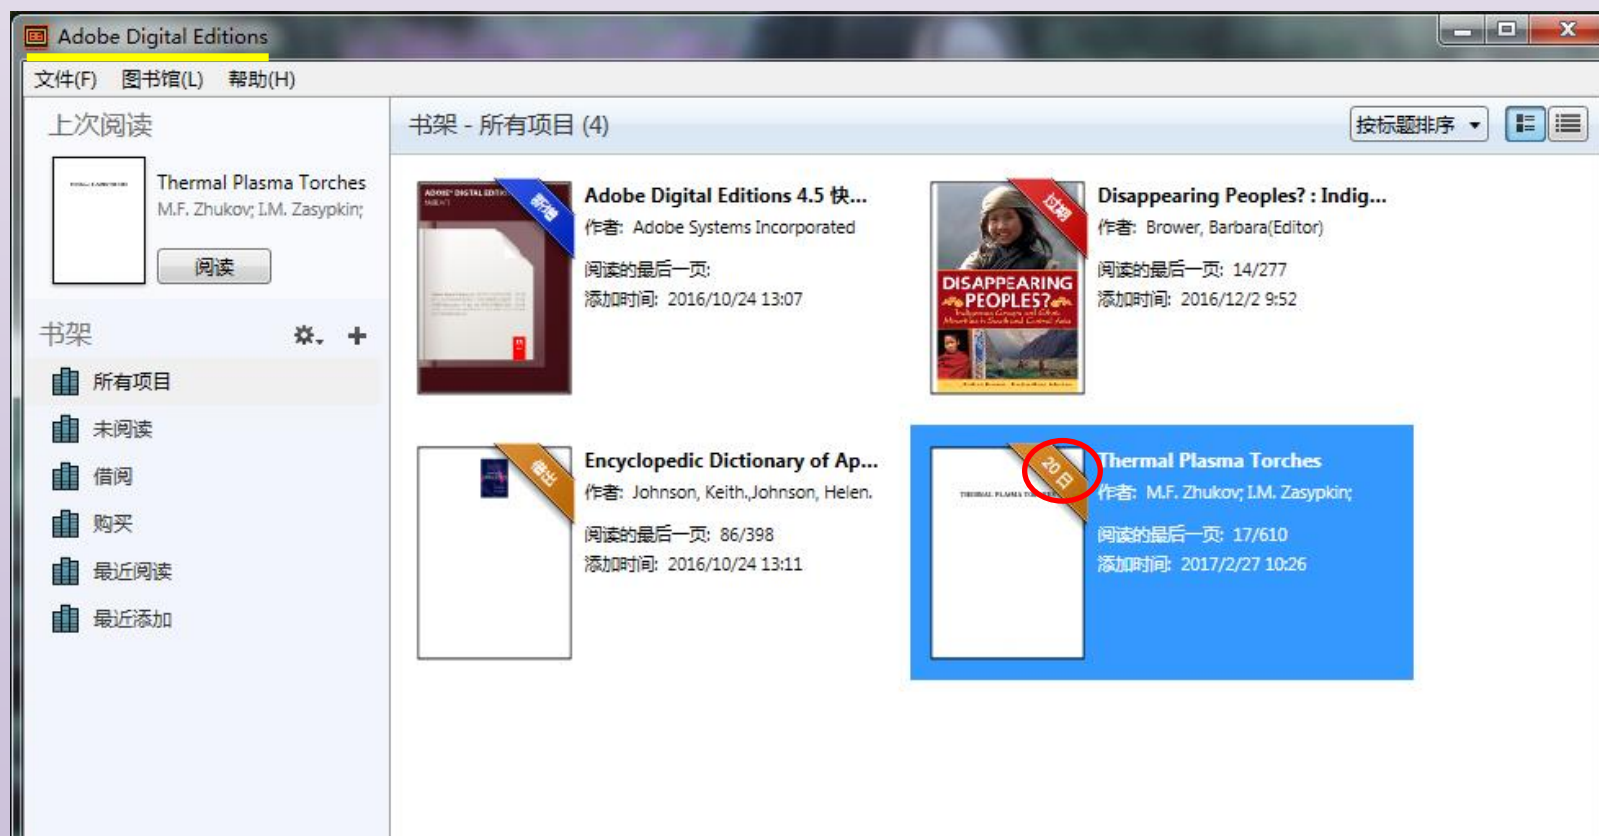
Adobe Digital Editions

文件(F) 图书馆(L) 帮助(H)

上次阅读

Thermal Plasma Torches
M.F. Zhukov; I.M. Zasypkin;
阅读

书架

所有项目
未阅读
借阅
购买
最近阅读
最近添加

书架 - 所有项目 (4)

按标题排序

新增
Adobe Digital Editions 4.5 快...
作者: Adobe Systems Incorporated
阅读的最后一页:
添加时间: 2016/10/24 13:07

过期
DISAPPEARING PEOPLES?
Disappearing Peoples? : Indig...
作者: Brower, Barbara(Editor)
阅读的最后一页: 14/277
添加时间: 2016/12/2 9:52

借出
Encyclopedic Dictionary of Ap...
作者: Johnson, Keith,Johnson, Helen.
阅读的最后一页: 86/398
添加时间: 2016/10/24 13:11

20 日
THERMAL PLASMA TO
Thermal Plasma Torches
作者: M.F. Zhukov; I.M. Zasypkin;
阅读的最后一页: 17/610
添加时间: 2017/2/27 10:26